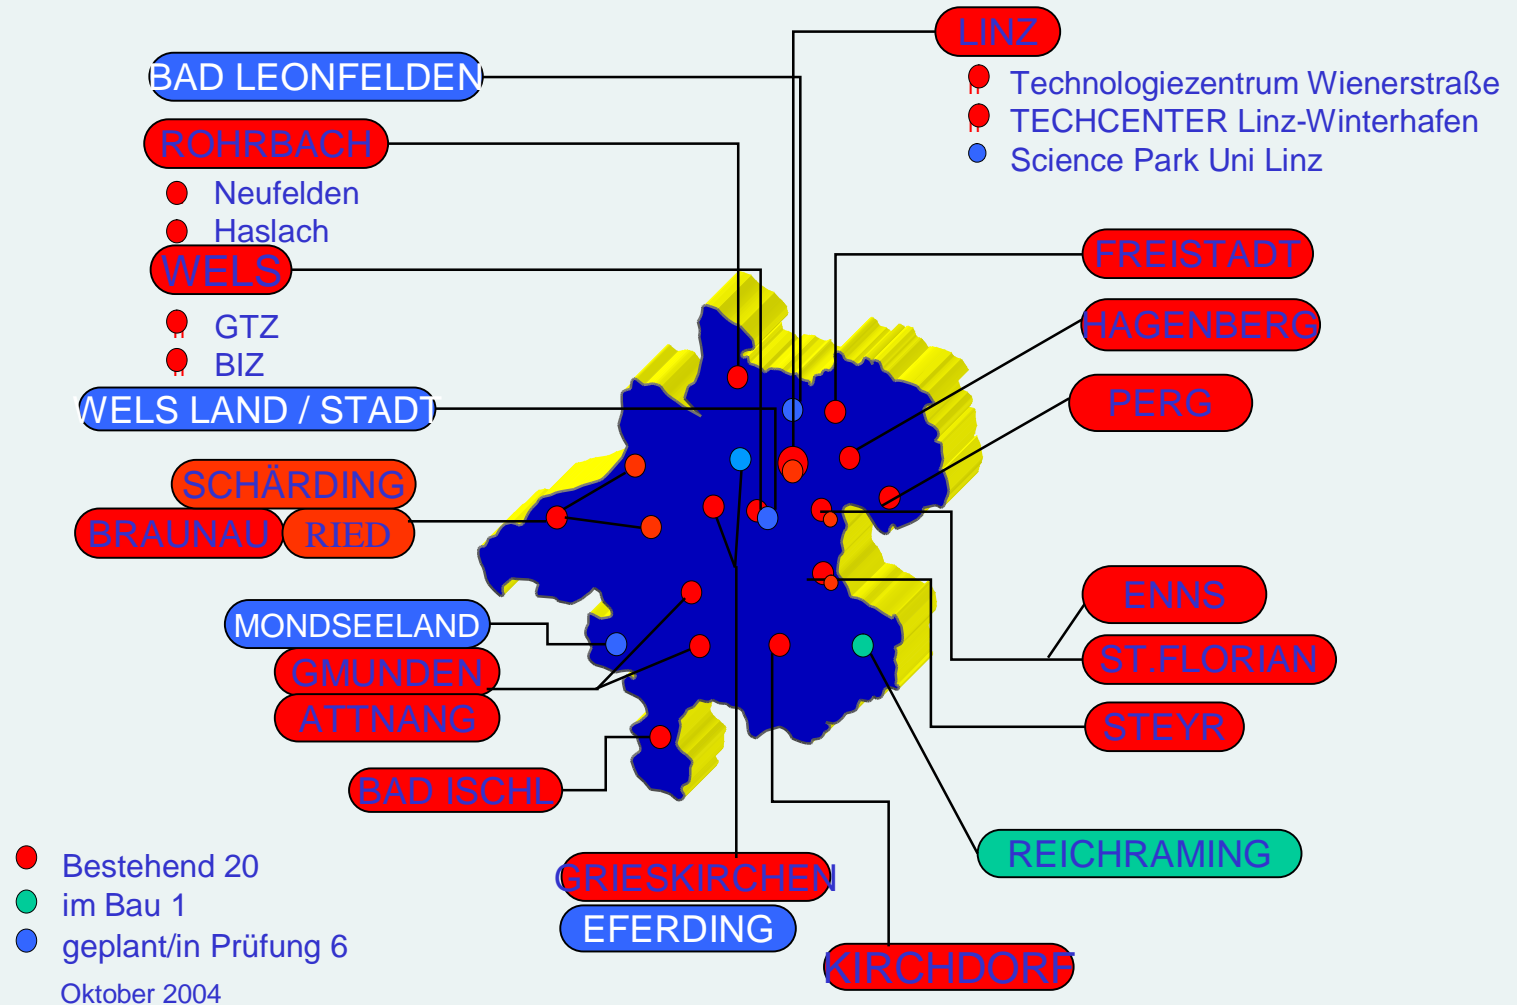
LINZ
Technologiezentrum Wienerstraße
TECHCENTER Linz-Winterhafen
Science Park Uni Linz

BAD LEONFELDEN

ROHRBACH
Neufelden
Haslach

WELS
GTZ
BIZ

WELS LAND / STADT

SCHÄRDING
BRAUNAU
RIED

MONDSEELAND
GMUNDEN
ATTNANG
BAD ISCHL

FREISTADT
HAGENBERG
PERG
ENNS
ST.FLORIAN
STEYR
REICHRAMING

GRIESKIRCHEN
EFERDING
KIRCHDORF

Bestehend 20
im Bau 1
geplant/in Prüfung 6
Oktober 2004